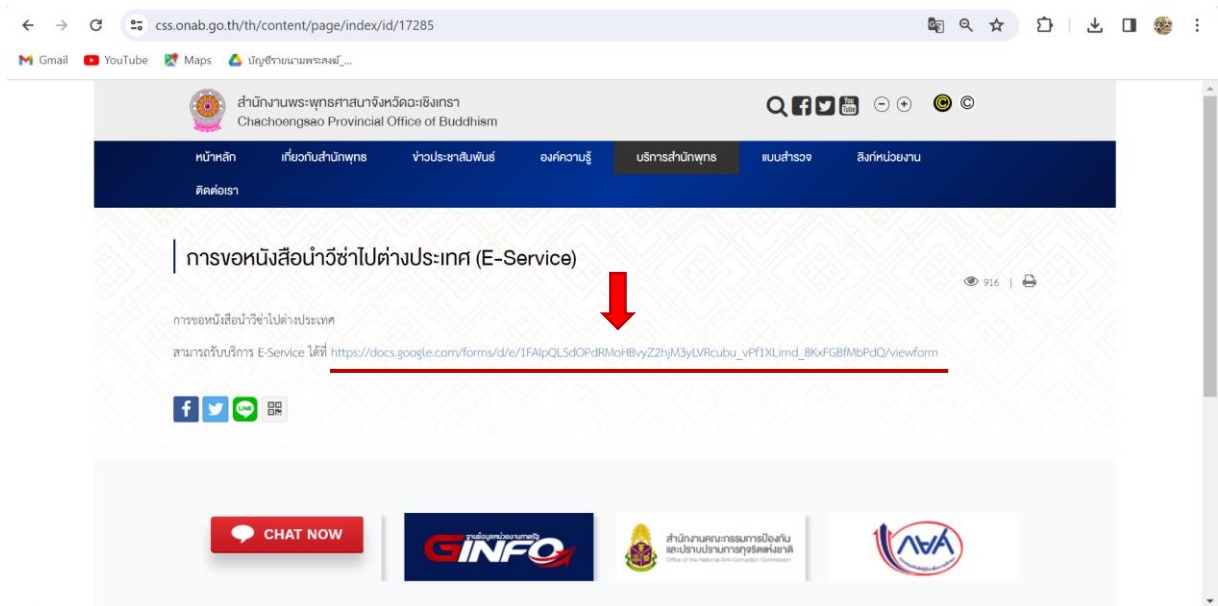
css.onab.go.th/th/content/page/index/id/17285

Gmail YouTube Maps บัญชีรายนามพระสงฆ์_...

สำนักงานพระพุทธศาสนาจังหวัดฉะเชิงเทรา
Chachoengsao Provincial Office of Buddhism

หน้าหลัก เกี่ยวกับสำนักพุทธ ข่าวประชาสัมพันธ์ องค์ความรู้ บริการสำนักพุทธ แบบสำรวจ ลิงก์หน่วยงาน ติดต่อเรา

การขอหนังสือนำวีซ่าไปต่างประเทศ (E-Service)

916

การขอหนังสือนำวีซ่าไปต่างประเทศ

สามารถรับบริการ E-Service ได้ที่ https://docs.google.com/forms/d/e/1FAIpQLSdOPdRMoHBvyZ2hjM3yLVRcubu_vPf1XLimd_8KxFGBfMbPdQ/viewform

CHAT NOW

GINFO

สำนักงานคณะกรรมการป้องกันและปราบปรามการทุจริตแห่งชาติ
Office of the National Anti-Corruption Commission

ITA